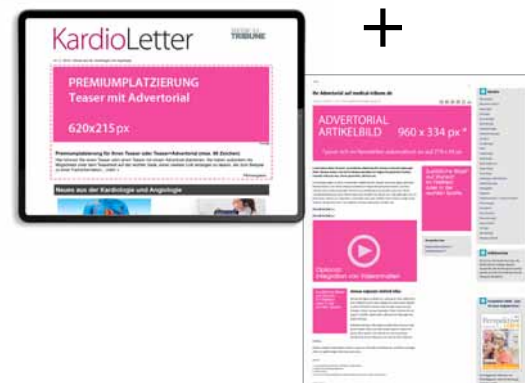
KardioLetter

TRIBUNE

PREMIUMPLATZIERUNG
Teaser mit Advertorial

620x215px

Premiumplatzierung für Ihren Teaser oder Teaser+Advertorial (max. 80 Zeichen)

Neues aus der Kardiologie und Angiologie

+

Ihr Advertorial auf medical-tribune.de

ADVERTORIAL ARTIKELBILD 960 x 334 px *

Optional: Integration von Videoinhalten

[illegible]